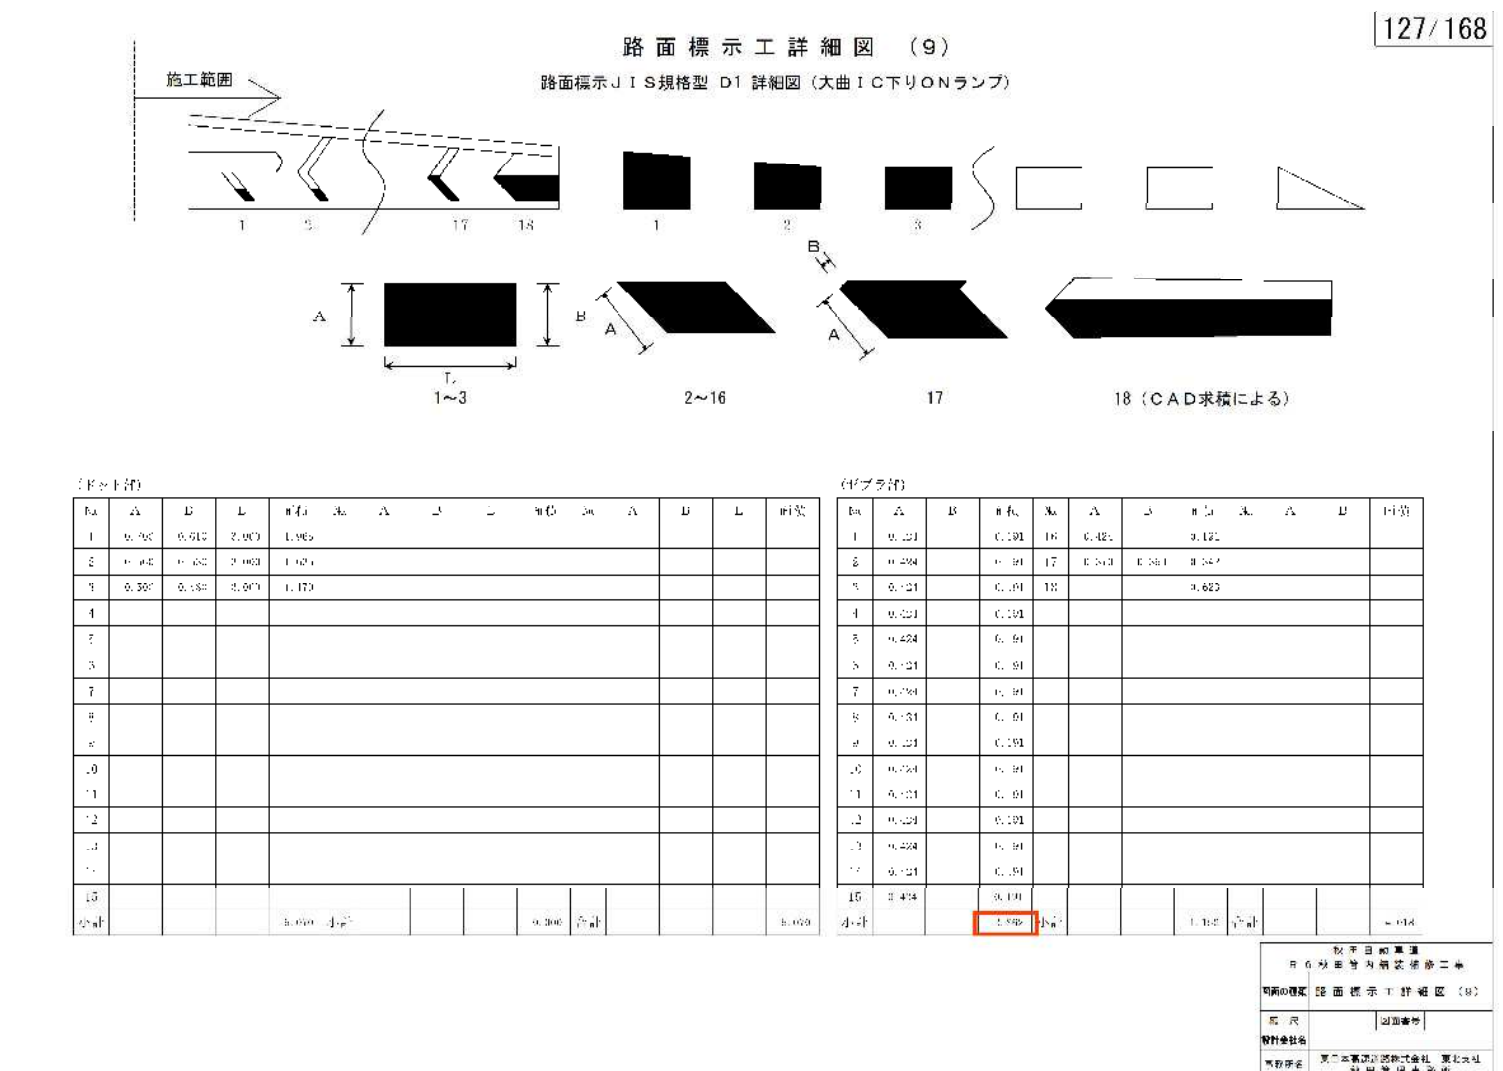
127/168

路面標示工詳細図　(9)

路面標示ＪＩＳ規格型　D1　詳細図（大曲ＩＣ下りＯＮランプ）

施工範囲

1　2　17　18

1　2　3

B

A　L　1〜3

B　A　2〜16

A　17

18（ＣＡＤ求積による）

(ドット部)

| No | A | B | L | 面積 | No | A | B | L | 面積 | No | A | B | L | 面積 |
|---|---|---|---|---|---|---|---|---|---|---|---|---|---|---|
| 1 | 0.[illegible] | 0.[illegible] | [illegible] | 1.965 | | | | | | | | | | |
| 2 | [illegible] | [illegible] | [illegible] | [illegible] | | | | | | | | | | |
| 3 | 0.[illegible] | 0.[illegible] | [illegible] | 1.170 | | | | | | | | | | |
| 4 | | | | | | | | | | | | | | |
| 5 | | | | | | | | | | | | | | |
| 6 | | | | | | | | | | | | | | |
| 7 | | | | | | | | | | | | | | |
| 8 | | | | | | | | | | | | | | |
| 9 | | | | | | | | | | | | | | |
| 10 | | | | | | | | | | | | | | |
| 11 | | | | | | | | | | | | | | |
| 12 | | | | | | | | | | | | | | |
| 13 | | | | | | | | | | | | | | |
| 14 | | | | | | | | | | | | | | |
| 15 | | | | | | | | | | | | | | |
| 小計 | | | | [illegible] | 小計 | | | | 0.000 | 合計 | | | | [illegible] |

(ゼブラ部)

| No | A | B | 面積 | No | A | B | 面積 | No | A | B | 面積 |
|---|---|---|---|---|---|---|---|---|---|---|---|
| 1 | 0.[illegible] | | 0.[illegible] | 16 | 0.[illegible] | | 0.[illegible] | | | | |
| 2 | 0.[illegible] | | 0.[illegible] | 17 | 0.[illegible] | 0.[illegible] | 0.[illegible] | | | | |
| 3 | 0.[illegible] | | 0.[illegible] | 18 | | | 0.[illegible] | | | | |
| 4 | 0.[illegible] | | 0.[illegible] | | | | | | | | |
| 5 | 0.424 | | 0.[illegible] | | | | | | | | |
| 6 | 0.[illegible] | | 0.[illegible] | | | | | | | | |
| 7 | 0.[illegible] | | 0.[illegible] | | | | | | | | |
| 8 | 0.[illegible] | | 0.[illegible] | | | | | | | | |
| 9 | 0.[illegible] | | 0.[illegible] | | | | | | | | |
| 10 | 0.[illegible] | | 0.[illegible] | | | | | | | | |
| 11 | 0.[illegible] | | 0.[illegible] | | | | | | | | |
| 12 | 0.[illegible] | | 0.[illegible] | | | | | | | | |
| 13 | 0.424 | | 0.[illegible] | | | | | | | | |
| 14 | 0.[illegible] | | 0.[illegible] | | | | | | | | |
| 15 | 0.424 | | 0.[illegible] | | | | | | | | |
| 小計 | | | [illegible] | 小計 | | | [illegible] | 合計 | | | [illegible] |

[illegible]
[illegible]
図面の種類　路面標示工詳細図（9）
縮尺　図面番号
設計会社名
事務所名　東日本高速道路株式会社 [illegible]